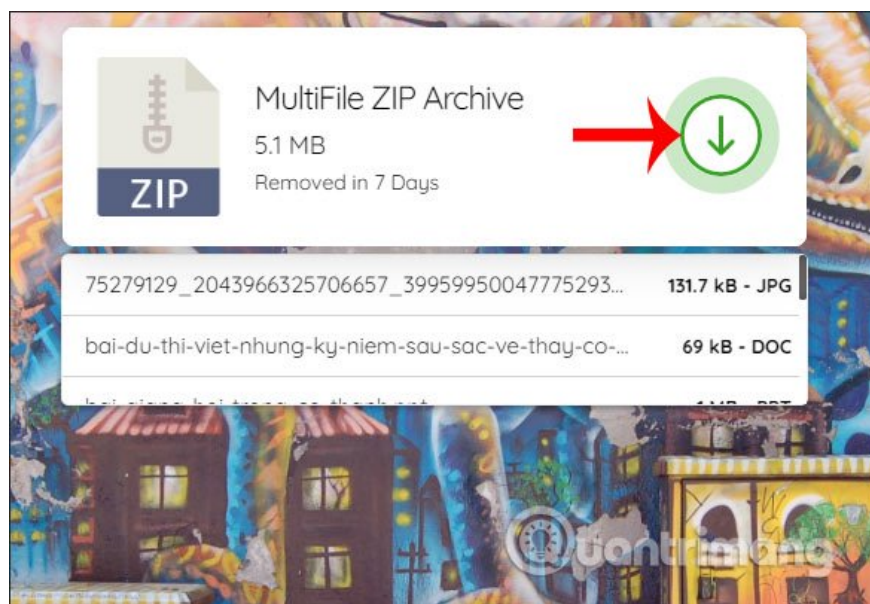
ZIP

MultiFile ZIP Archive

5.1 MB

Removed in 7 Days

| | |
|---|---|
| 75279129_2043966325706657_39959950047775293... | 131.7 kB - JPG |
| bai-du-thi-viet-nhung-ky-niem-sau-sac-ve-thay-co-... | 69 kB - DOC |
| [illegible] | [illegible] |

Quantrimang